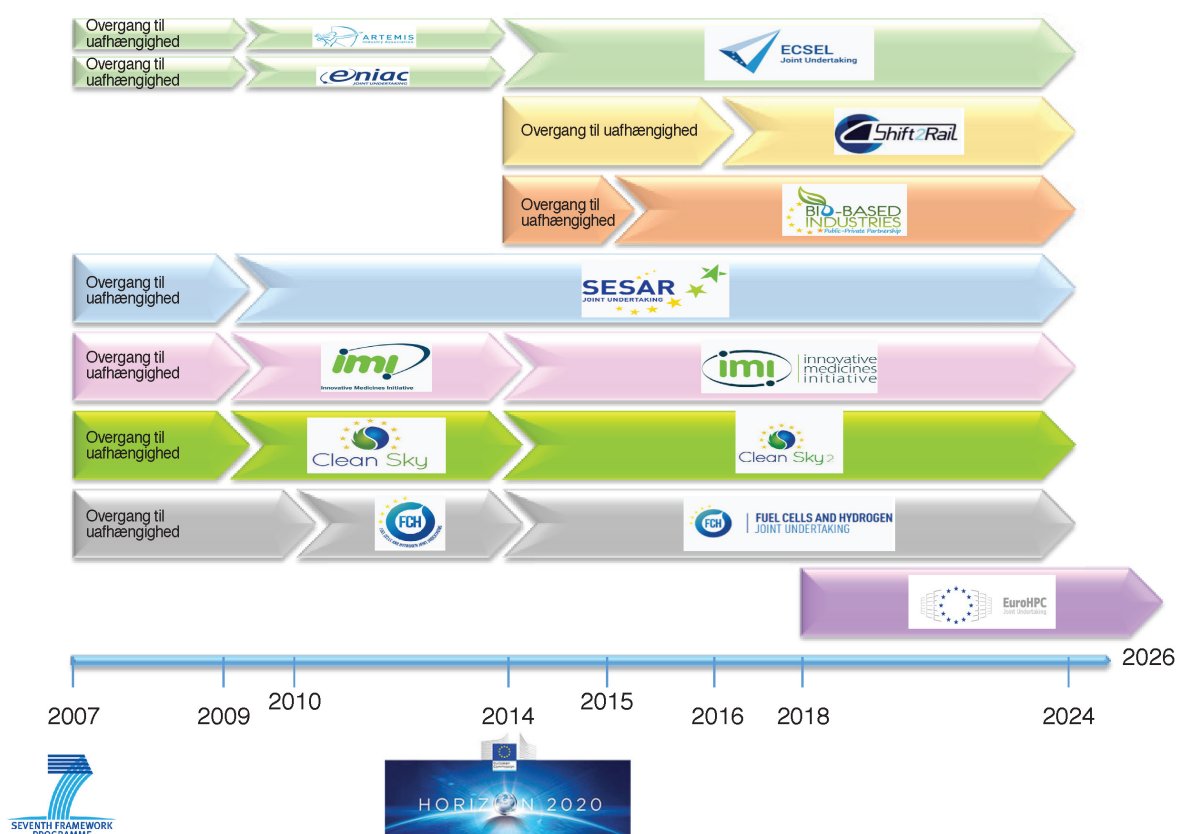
Overgang til uafhængighed

ARTEMIS
Industry Association

ECSEL
Joint Undertaking

Overgang til uafhængighed

eniac
JOINT UNDERTAKING

Overgang til uafhængighed

Shift2Rail

Overgang til uafhængighed

BIO-BASED INDUSTRIES
Public-Private Partnership

Overgang til uafhængighed

SESAR
JOINT UNDERTAKING

Overgang til uafhængighed

imi
Innovative Medicines Initiative

imi innovative medicines initiative

Overgang til uafhængighed

Clean Sky

Clean Sky 2

Overgang til uafhængighed

FCH

FCH FUEL CELLS AND HYDROGEN JOINT UNDERTAKING

EuroHPC
Joint Undertaking

2007
2009
2010
2014
2015
2016
2018
2024
2026

SEVENTH FRAMEWORK PROGRAMME

European Commission

HORIZON 2020